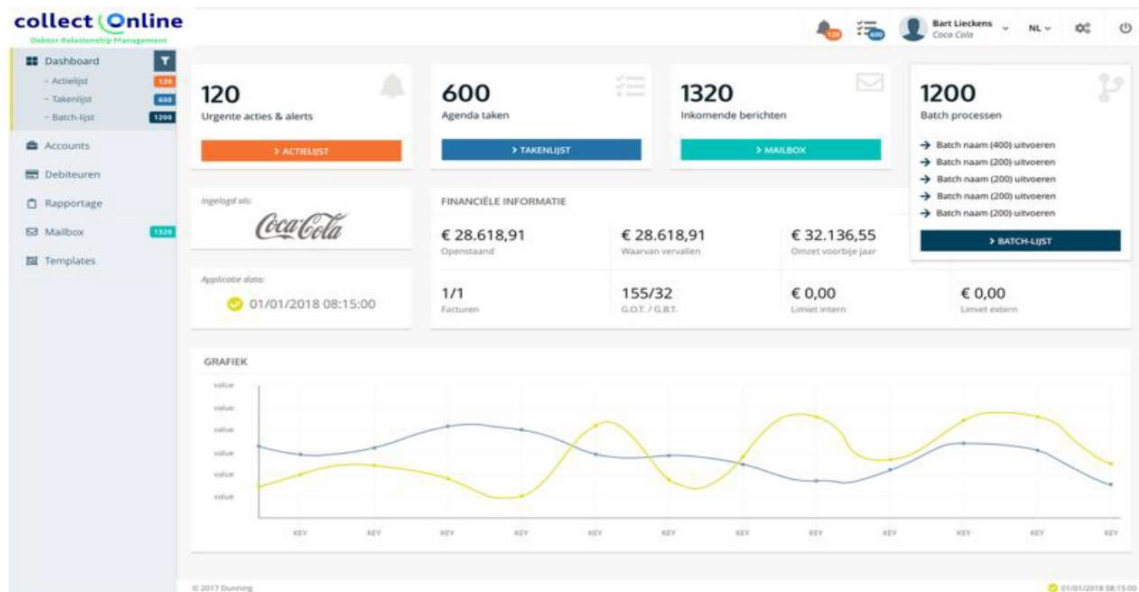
collect Online
Debtor Relationship Management

120 600 Bart Lieckens Coca Cola NL

Dashboard
- Actielijst 120
- Takenlijst 600
- Batch-lijst 1200
Accounts
Debiteuren
Rapportage
Mailbox 1320
Templates

120
Urgente acties & alerts
> ACTIELIJST

600
Agenda taken
> TAKENLIJST

1320
Inkomende berichten
> MAILBOX

1200
Batch processen
Batch naam (400) uitvoeren
Batch naam (200) uitvoeren
Batch naam (200) uitvoeren
Batch naam (200) uitvoeren
Batch naam (200) uitvoeren
> BATCH-LIJST

Ingelogd als:
Coca-Cola

Applicatie datum:
01/01/2018 08:15:00

FINANCIËLE INFORMATIE

| € 28.618,91 | € 28.618,91 | € 32.136,55 | |
|---|---|---|---|
| Openstaand | Waarvan vervallen | Omzet voorbije jaar | |
| 1/1 | 155/32 | € 0,00 | € 0,00 |
| Facturen | G.O.T. / G.B.T. | Limiet intern | Limiet extern |

GRAFIEK

value
value
value
value
value
value

KEY KEY KEY KEY KEY KEY KEY KEY KEY KEY KEY KEY

© 2017 Dunning

01/01/2018 08:15:00